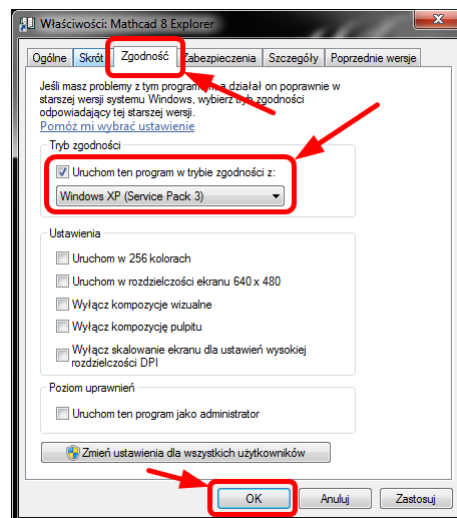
Właściwości: Mathcad 8 Explorer

Ogólne | Skrót | Zgodność | Zabezpieczenia | Szczegóły | Poprzednie wersje

Jeśli masz problemy z tym programem, a działał on poprawnie w starszej wersji systemu Windows, wybierz tryb zgodności odpowiadający tej starszej wersji.
Pomóż mi wybrać ustawienie

Tryb zgodności
Uruchom ten program w trybie zgodności z:
Windows XP (Service Pack 3)

Ustawienia
Uruchom w 256 kolorach
Uruchom w rozdzielczości ekranu 640 x 480
Wyłącz kompozycje wizualne
Wyłącz kompozycję pulpitu
Wyłącz skalowanie ekranu dla ustawień wysokiej rozdzielczości DPI

Poziom uprawnień
Uruchom ten program jako administrator

Zmień ustawienia dla wszystkich użytkowników

OK | Anuluj | Zastosuj